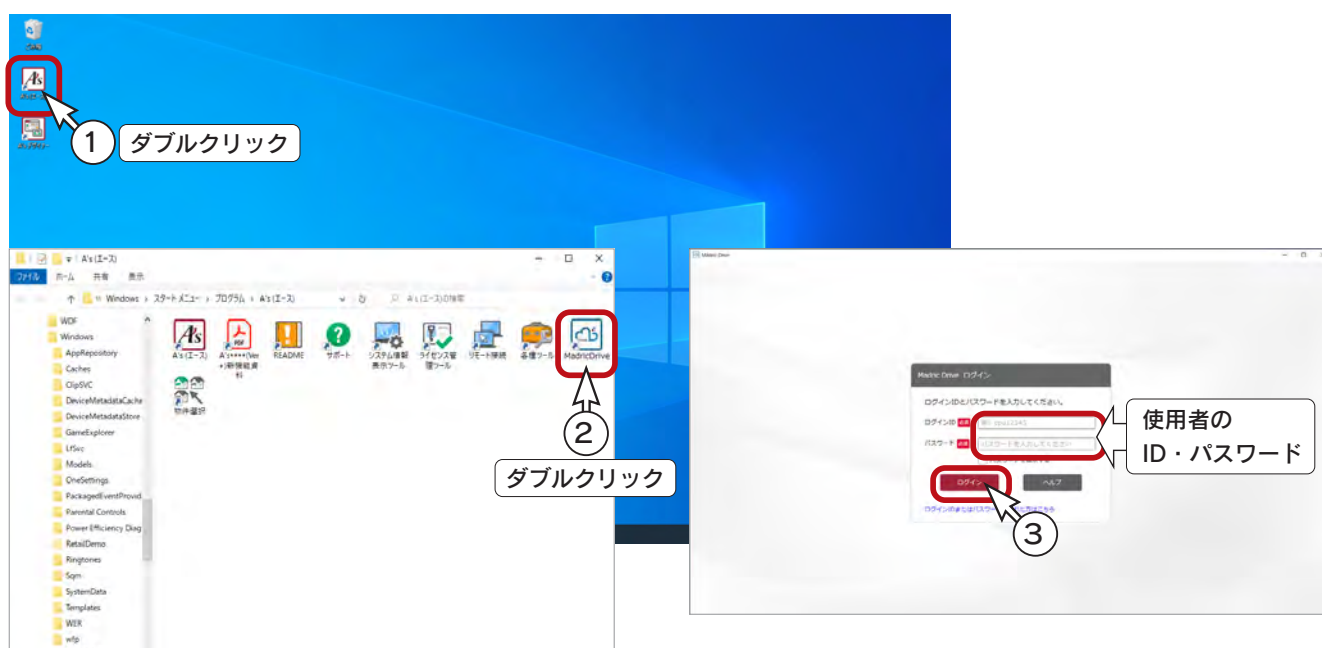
ごみ箱

A's(エース)

1 ダブルクリック

A's(エース)

ファイル ホーム 共有 表示

Windows › スタート メニュー › プログラム › A's(エース)

A's(エース)の検索

WDF
Windows
AppRepository
Caches
ClipSVC
DeviceMetadataCache
DeviceMetadataStore
GameExplorer
LfSvc
Models
OneSettings
PackagedEventProvid
Parental Controls
Power Efficiency Diag
RetailDemo
Ringtones
Sqm
SystemData
Templates
WER
wfp

A's(エース)
A's****(Ver.)新機能資料
README
サポート
システム情報表示ツール
ライセンス管理ツール
リモート接続
各種ツール
MadricDrive
物件選択

2 ダブルクリック

Madric Drive

Madric Drive ログイン

ログインIDとパスワードを入力してください。

ログインID 必須
パスワード 必須 パスワードを入力してください

ログイン
ヘルプ

ログインIDまたはパスワードを忘れた方はこちら

使用者の ID・パスワード

3